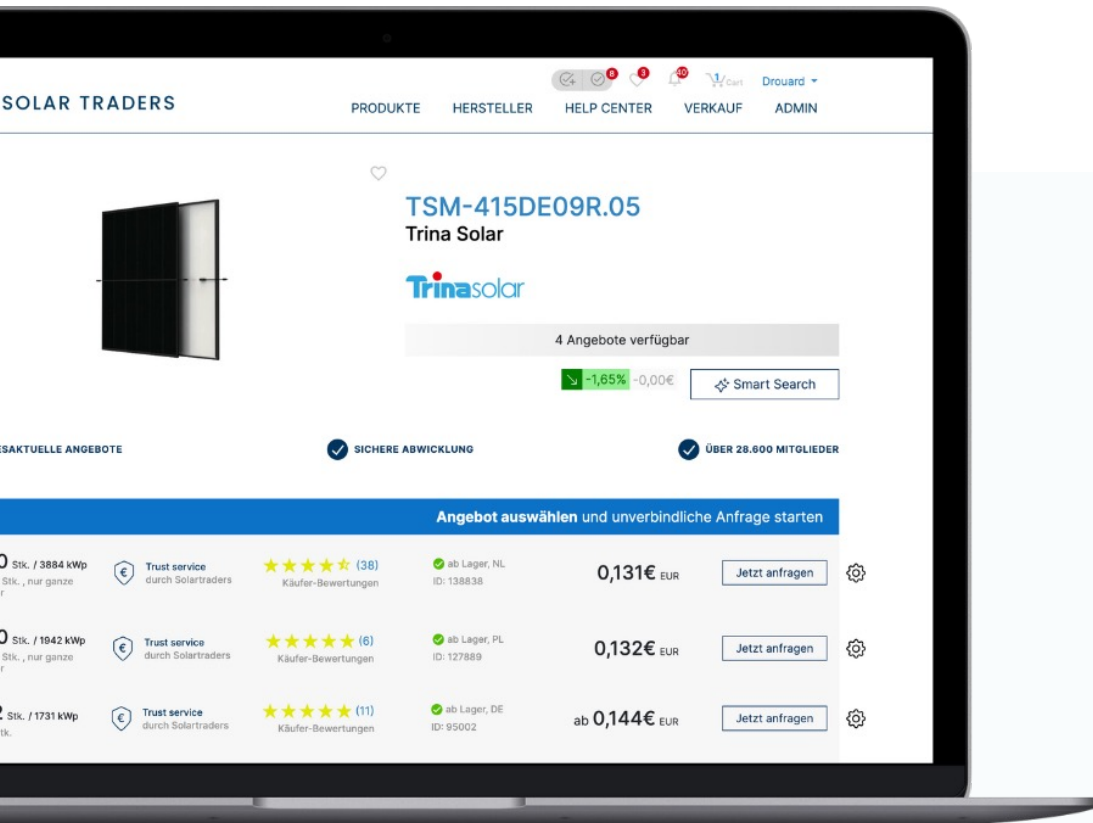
SOLAR TRADERS

8 3 40 Cart Drouard

PRODUKTE HERSTELLER HELP CENTER VERKAUF ADMIN

TSM-415DE09R.05
Trina Solar

Trinasolar

4 Angebote verfügbar

-1,65% -0,00€ Smart Search

ESAKTUELLE ANGEBOTE SICHERE ABWICKLUNG ÜBER 28.600 MITGLIEDER

Angebot auswählen und unverbindliche Anfrage starten

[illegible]0 Stk. / 3884 kWp Stk. , nur ganze | Trust service durch Solartraders | (38) Käufer-Bewertungen | ab Lager, NL ID: 138838 | 0,131€ EUR | Jetzt anfragen

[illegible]0 Stk. / 1942 kWp Stk. , nur ganze | Trust service durch Solartraders | (6) Käufer-Bewertungen | ab Lager, PL ID: 127889 | 0,132€ EUR | Jetzt anfragen

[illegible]2 Stk. / 1731 kWp Stk. | Trust service durch Solartraders | (11) Käufer-Bewertungen | ab Lager, DE ID: 95002 | ab 0,144€ EUR | Jetzt anfragen